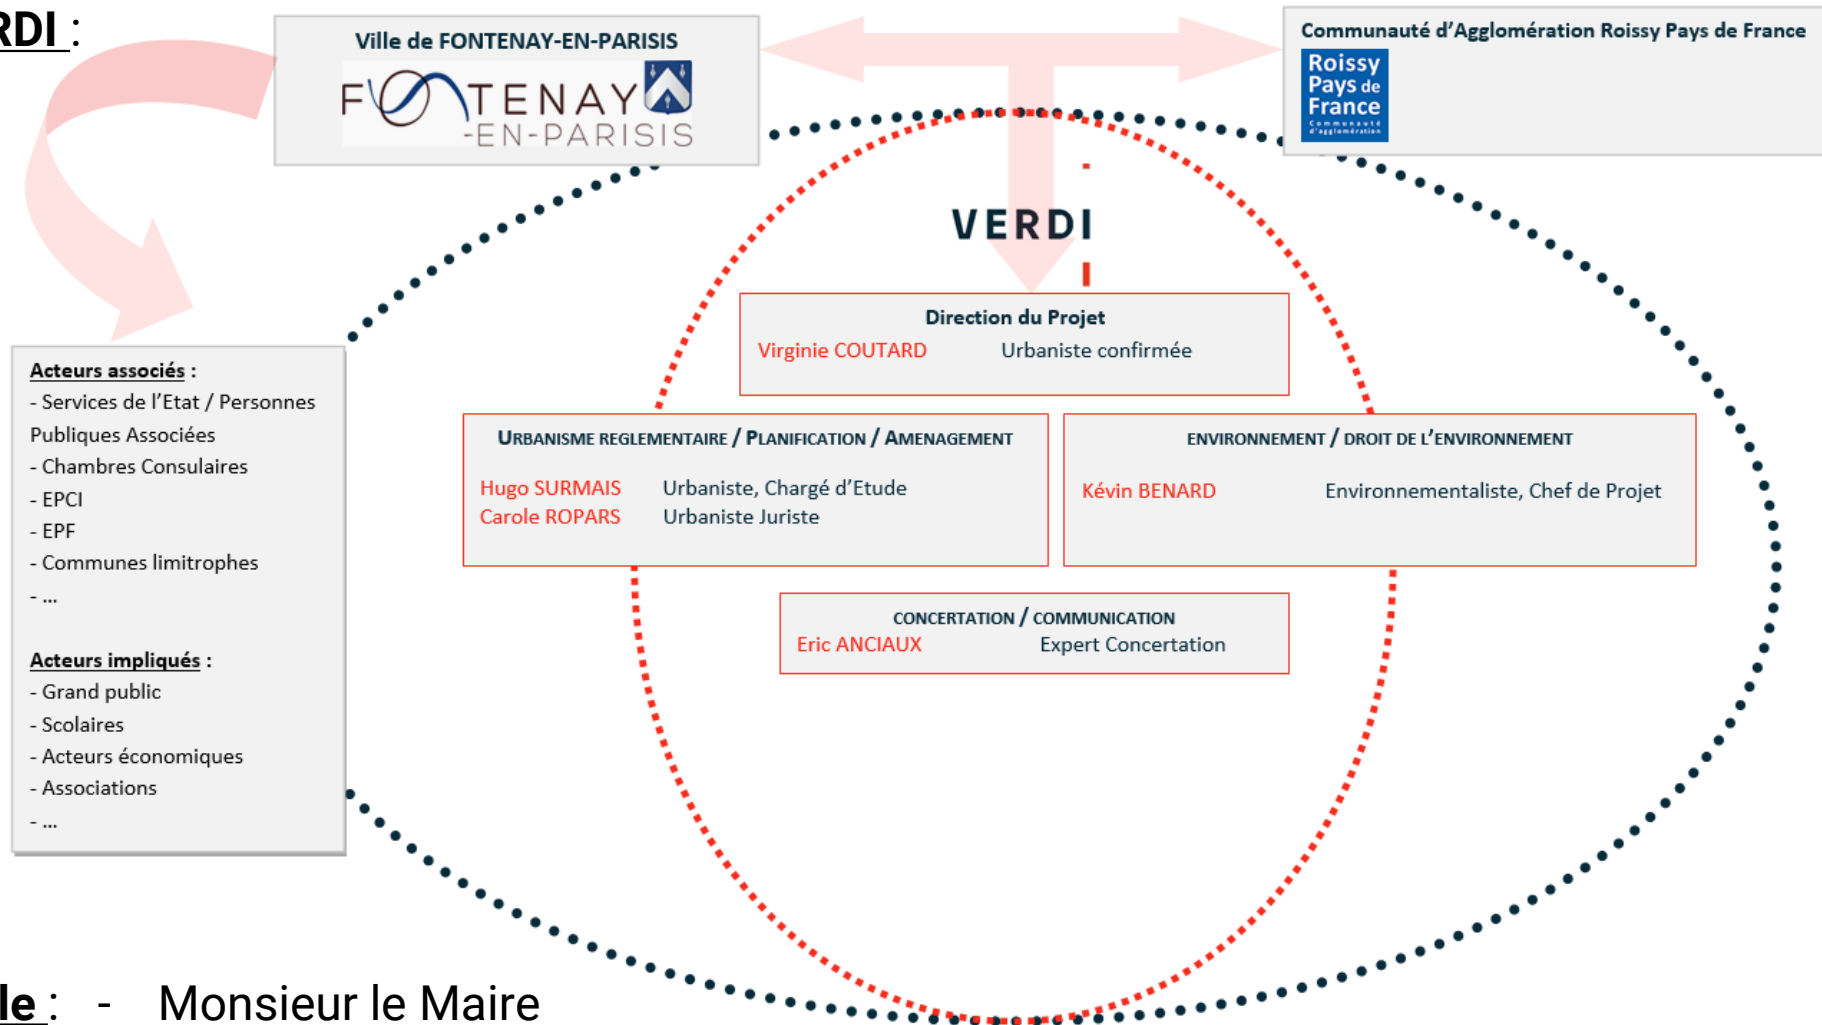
RDI :

Ville de FONTENAY-EN-PARISIS

FONTENAY -EN-PARISIS

Communauté d'Agglomération Roissy Pays de France

Roissy Pays de France Communauté d'agglomération

VERDI

Direction du Projet
Virginie COUTARD Urbaniste confirmée

URBANISME REGLEMENTAIRE / PLANIFICATION / AMENAGEMENT
Hugo SURMAIS Urbaniste, Chargé d'Etude
Carole ROPARS Urbaniste Juriste

ENVIRONNEMENT / DROIT DE L'ENVIRONNEMENT
Kévin BENARD Environnementaliste, Chef de Projet

CONCERTATION / COMMUNICATION
Eric ANCIAUX Expert Concertation

Acteurs associés :
- Services de l'Etat / Personnes Publiques Associées
- Chambres Consulaires
- EPCI
- EPF
- Communes limitrophes
- ...

Acteurs impliqués :
- Grand public
- Scolaires
- Acteurs économiques
- Associations
- ...

le : - Monsieur le Maire